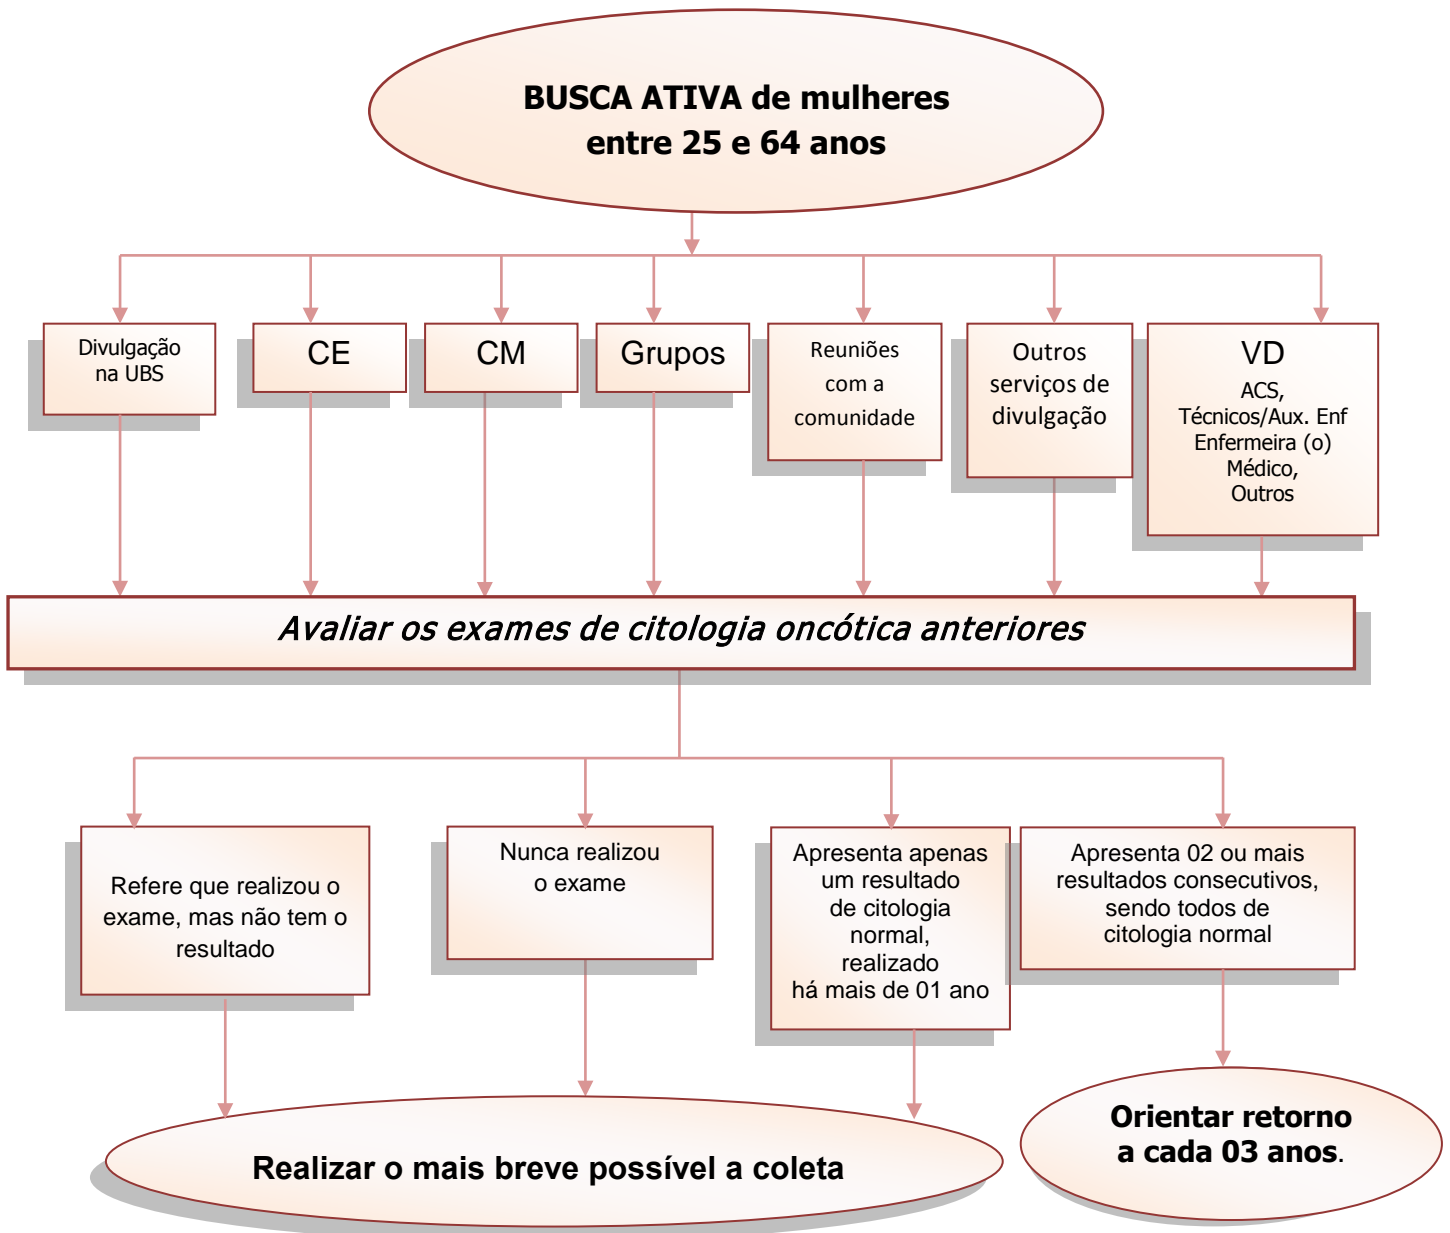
BUSCA ATIVA de mulheres entre 25 e 64 anos

Divulgação na UBS

CE

CM

Grupos

Reuniões com a comunidade

Outros serviços de divulgação

VD
ACS,
Técnicos/Aux. Enf
Enfermeira (o)
Médico,
Outros

Avaliar os exames de citologia oncótica anteriores

Refere que realizou o exame, mas não tem o resultado

Nunca realizou o exame

Apresenta apenas um resultado de citologia normal, realizado há mais de 01 ano

Apresenta 02 ou mais resultados consecutivos, sendo todos de citologia normal

Realizar o mais breve possível a coleta

Orientar retorno a cada 03 anos.